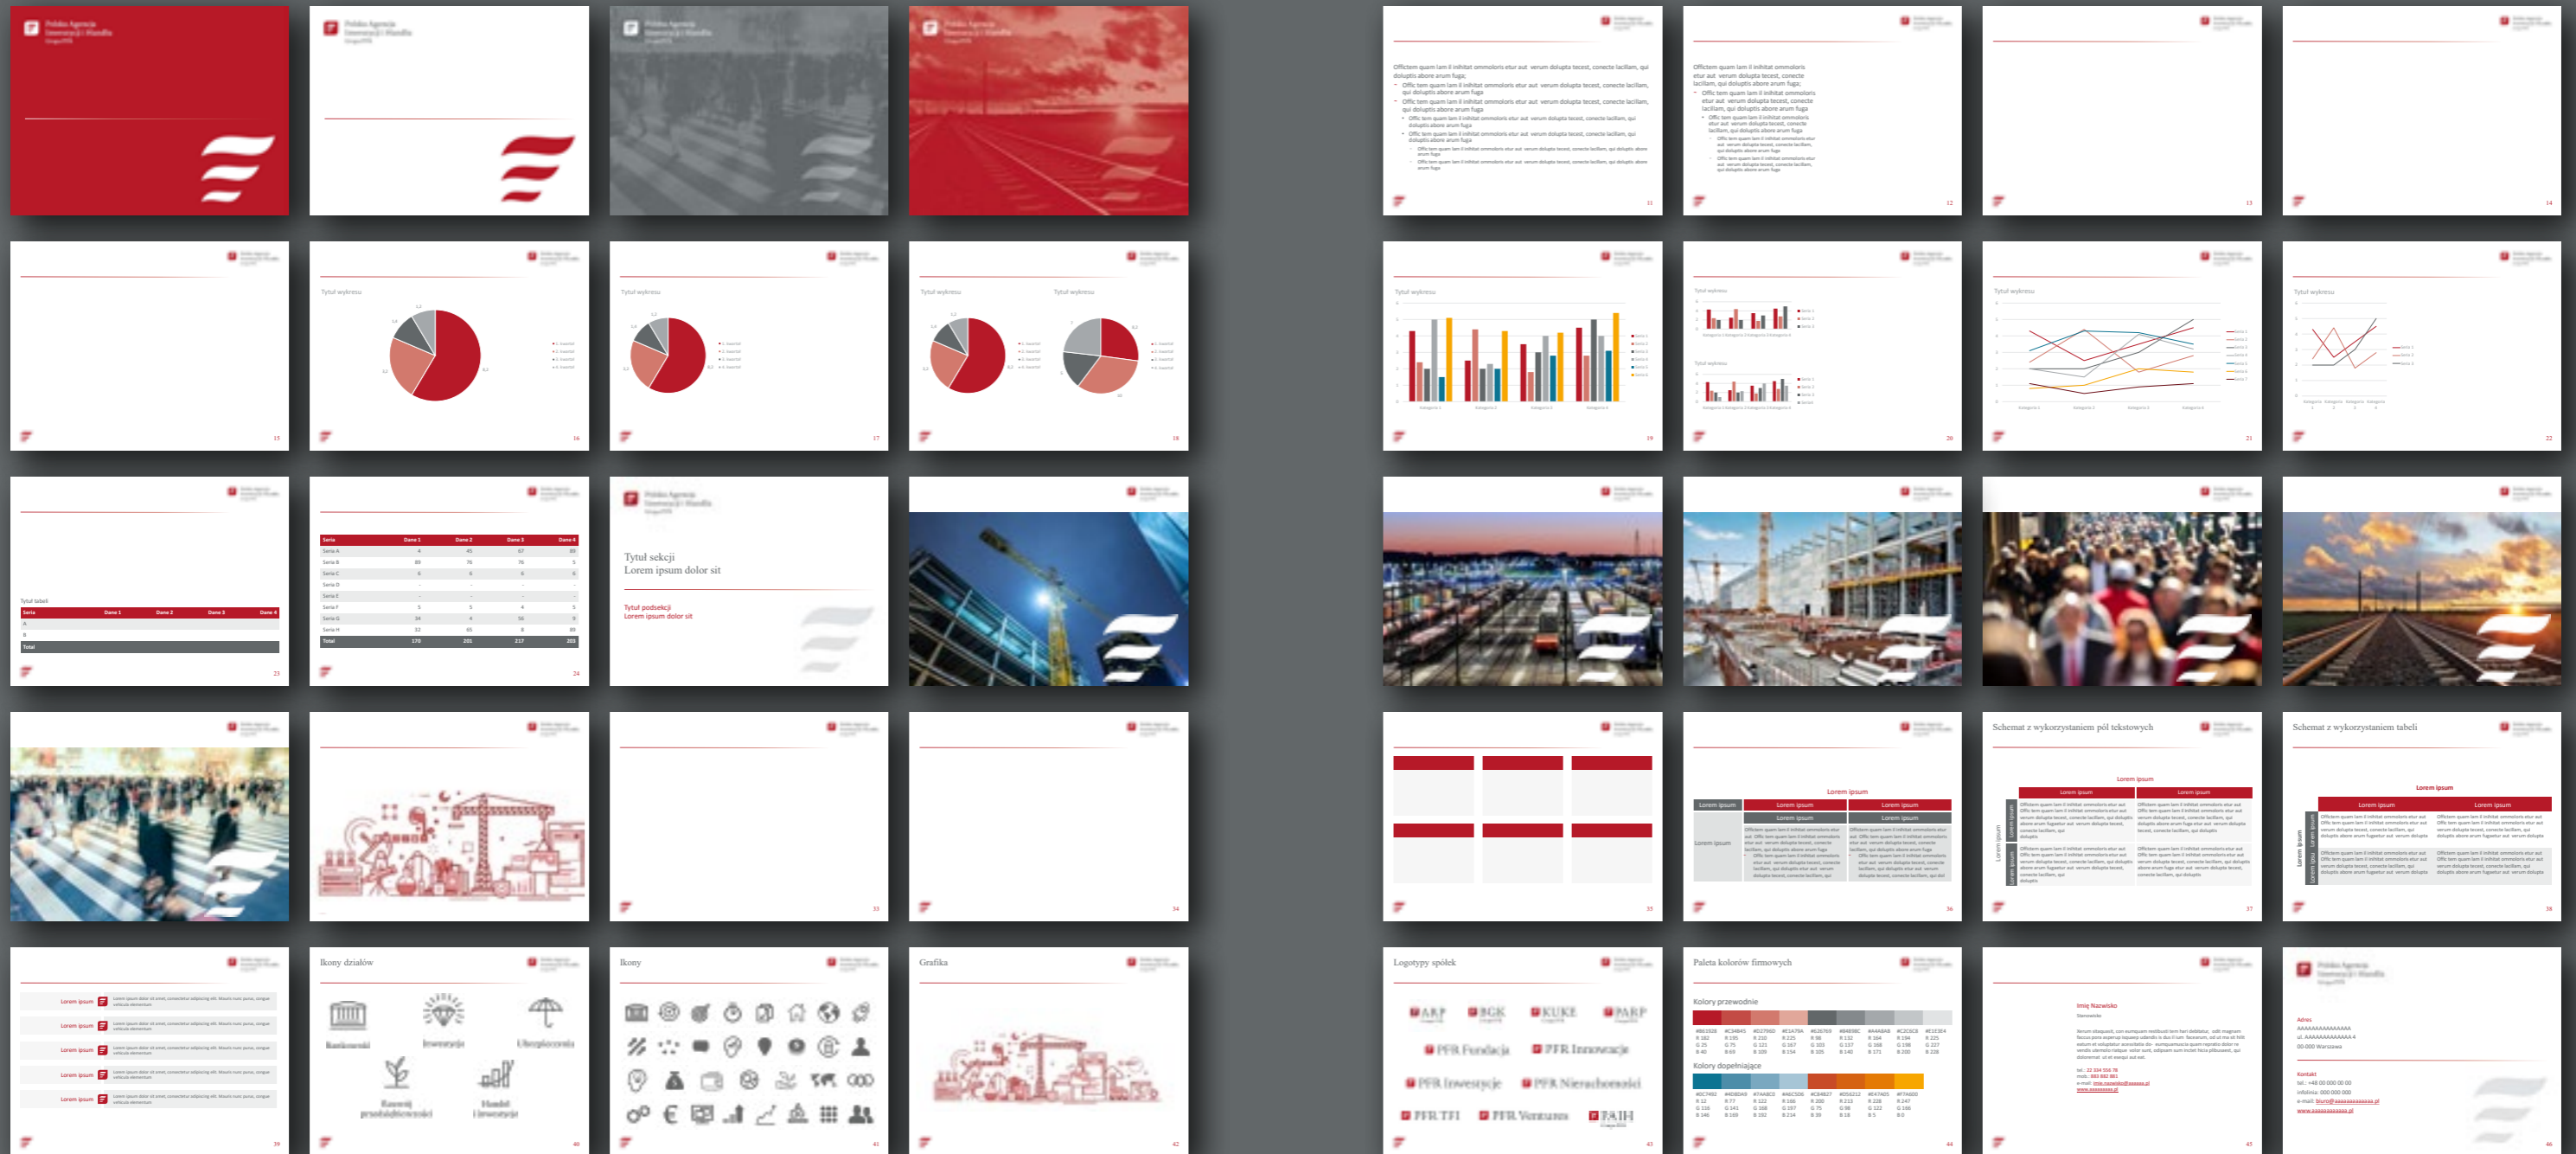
Polska Agencja Inwestycji i Handlu

Tytuł wykresu

Tytuł sekcji
Lorem ipsum dolor sit

Tytuł podsekcji
Lorem ipsum dolor sit

Tytuł tabeli

| Seria | Dane 1 | Dane 2 | Dane 3 | Dane 4 |
|---|---|---|---|---|
| A | | | | |
| B | | | | |
| Total | | | | |

Schemat z wykorzystaniem pól tekstowych

Schemat z wykorzystaniem tabeli

Lorem ipsum

Ikony działów

Bankowość

Inwestycje

Ubezpieczenia

Rozwój przedsiębiorczości

Handel i inwestycje

Ikony

Grafika

Logotypy spółek

ARP

BGK

KUKE

PARP

PFR Fundacja

PFR Innowacje

PFR Inwestycje

PFR Nieruchomości

PFR TFI

PFR Ventures

PAIH

Paleta kolorów firmowych

Kolory przewodnie

Kolory dopełniające

Imię Nazwisko

Adres

Kontakt